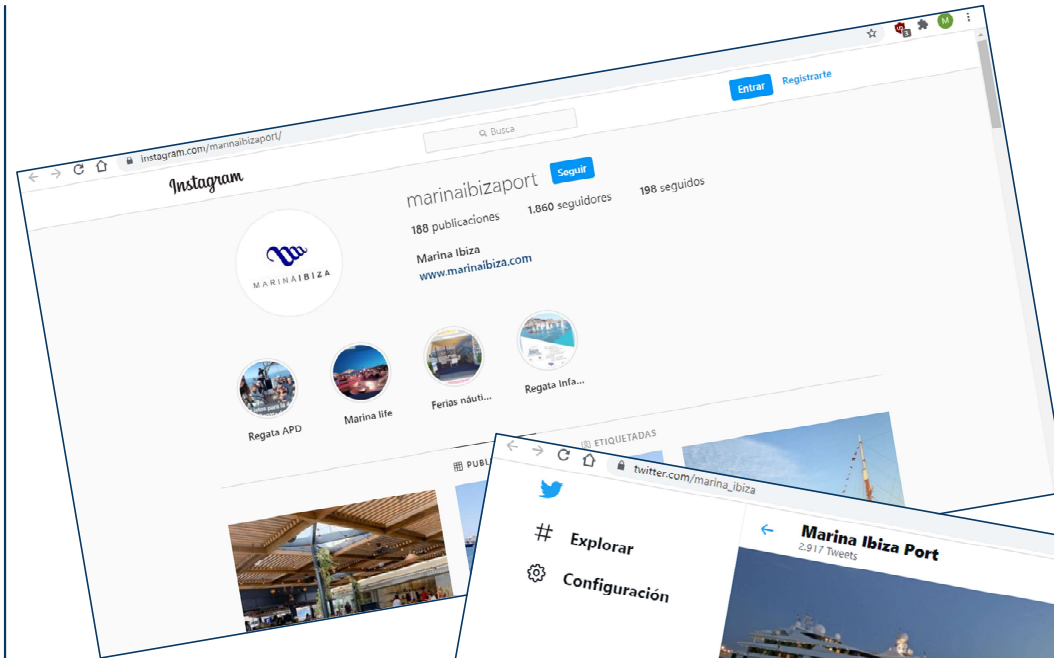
instagram.com/marinaibizaport/

Busca

Entrar Registrarte

Instagram

marinaibizaport Seguir

188 publicaciones 1.860 seguidores 198 seguidos

MARINAIBIZA

Marina Ibiza
www.marinaibiza.com

Regata APD

Marina life

Ferias náuti...

Regata Infa...

PUBL

ETIQUETADAS

twitter.com/marina_ibiza

Explorar

Configuración

Marina Ibiza Port
2.917 Tweets